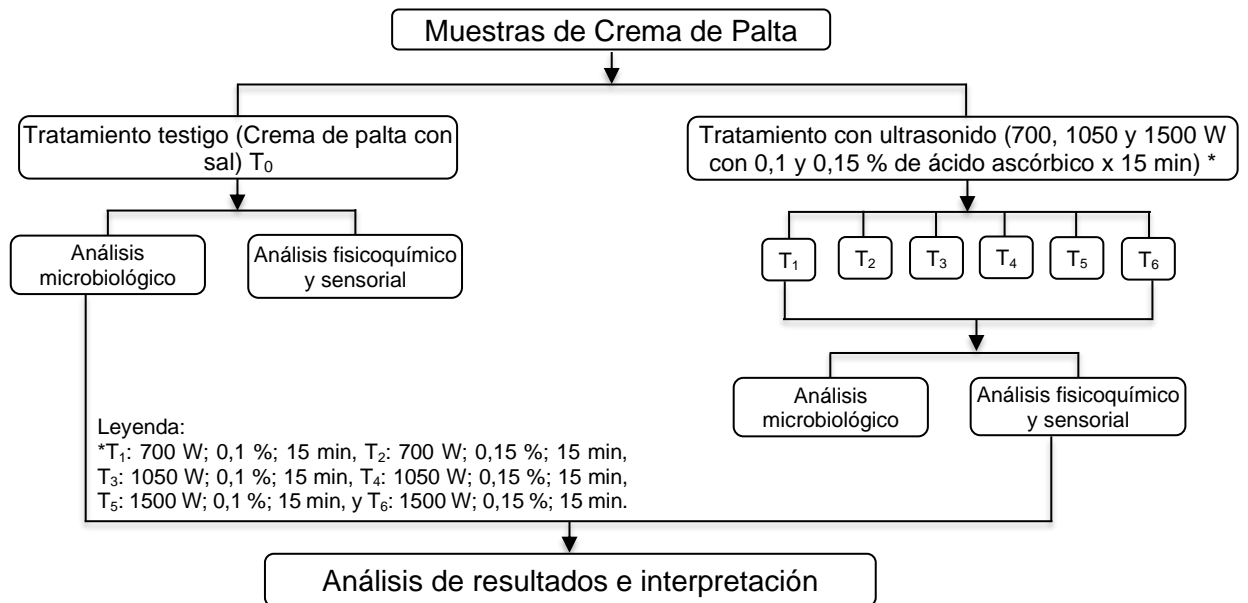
Muestras de Crema de Palta

Tratamiento testigo (Crema de palta con sal) $T_0$

Tratamiento con ultrasonido (700, 1050 y 1500 W con 0,1 y 0,15 % de ácido ascórbico x 15 min) *

Análisis microbiológico

Análisis fisicoquímico y sensorial

$T_1$

$T_2$

$T_3$

$T_4$

$T_5$

$T_6$

Análisis microbiológico

Análisis fisicoquímico y sensorial

Leyenda:
*$T_1$: 700 W; 0,1 %; 15 min, $T_2$: 700 W; 0,15 %; 15 min, $T_3$: 1050 W; 0,1 %; 15 min, $T_4$: 1050 W; 0,15 %; 15 min, $T_5$: 1500 W; 0,1 %; 15 min, y $T_6$: 1500 W; 0,15 %; 15 min.

Análisis de resultados e interpretación